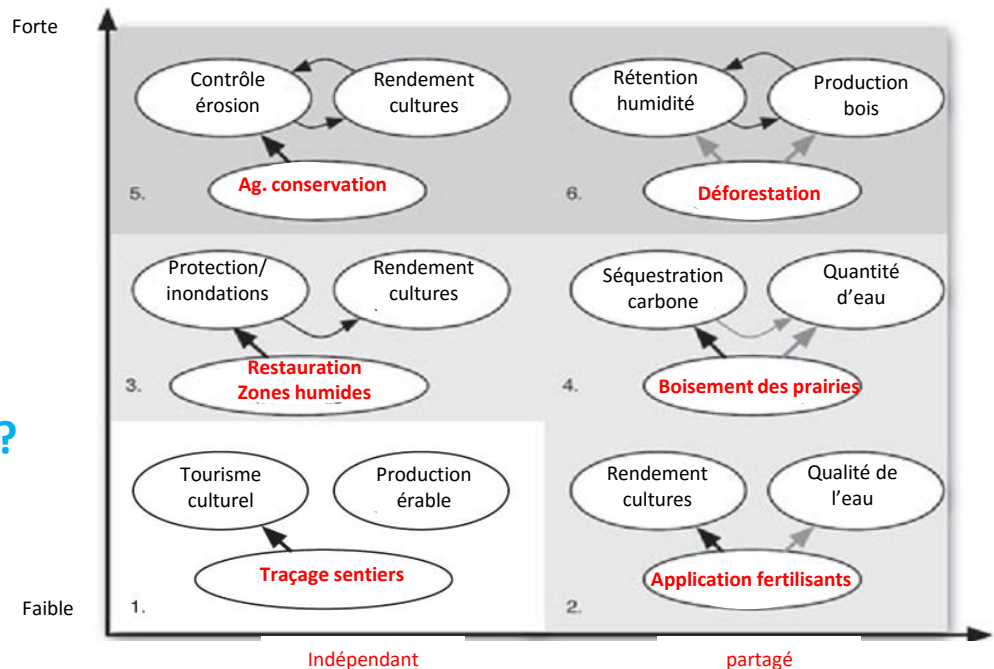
Forte

Contrôle érosion

Rendement cultures

Ag. conservation

5.

Rétention humidité

Production bois

Déforestation

6.

Protection/ inondations

Rendement cultures

Restauration Zones humides

3.

Séquestration carbone

Quantité d'eau

Boisement des prairies

4.

?

Tourisme culturel

Production érable

Traçage sentiers

1.

Rendement cultures

Qualité de l'eau

Application fertilisants

2.

Faible

Indépendant

partagé